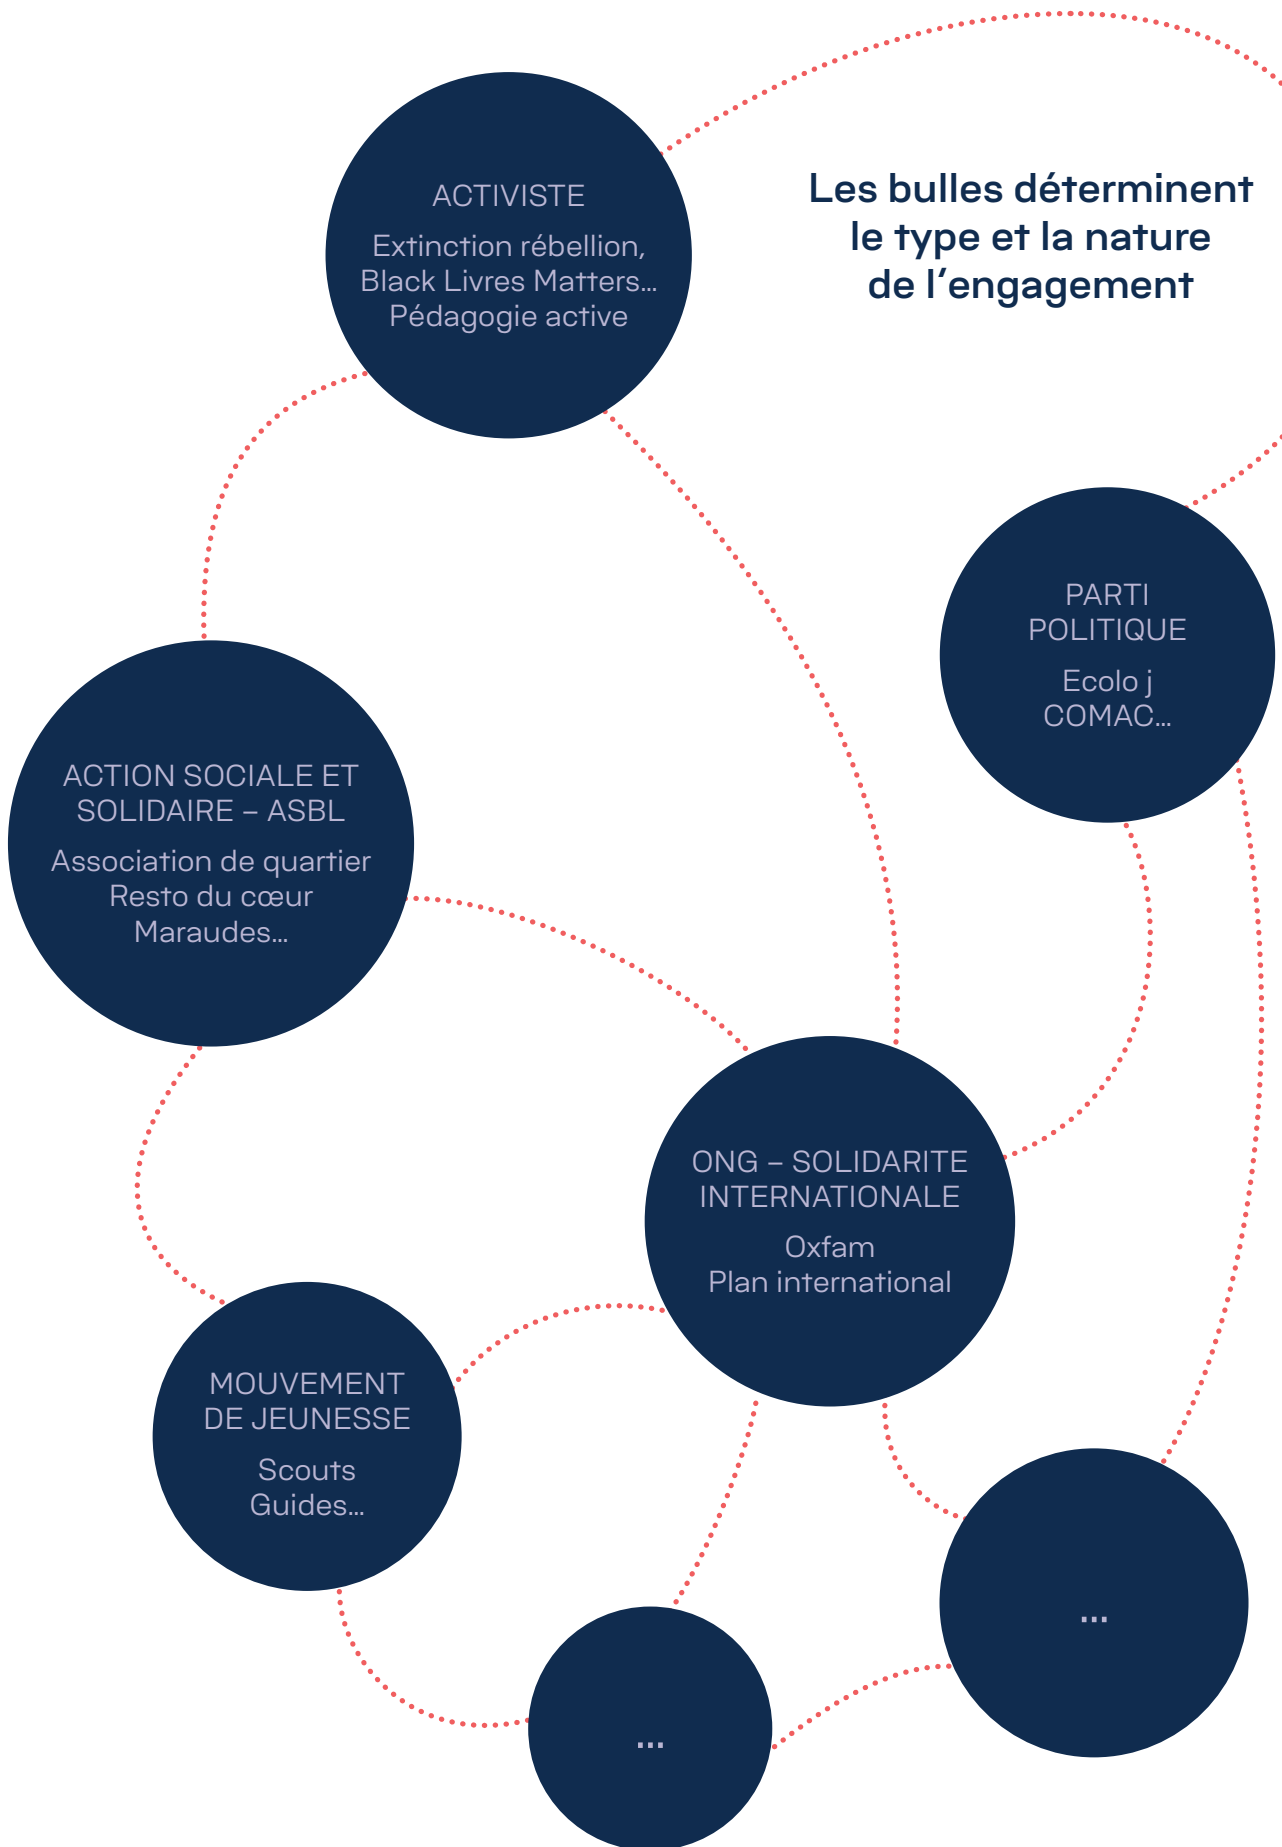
Les bulles déterminent le type et la nature de l’engagement

ACTIVISTE

Extinction rébellion, Black Livres Matters… Pédagogie active

PARTI POLITIQUE

Ecolo j COMAC…

ACTION SOCIALE ET SOLIDAIRE – ASBL

Association de quartier Resto du cœur Maraudes…

ONG – SOLIDARITE INTERNATIONALE

Oxfam Plan international

MOUVEMENT DE JEUNESSE

Scouts Guides…

…

…